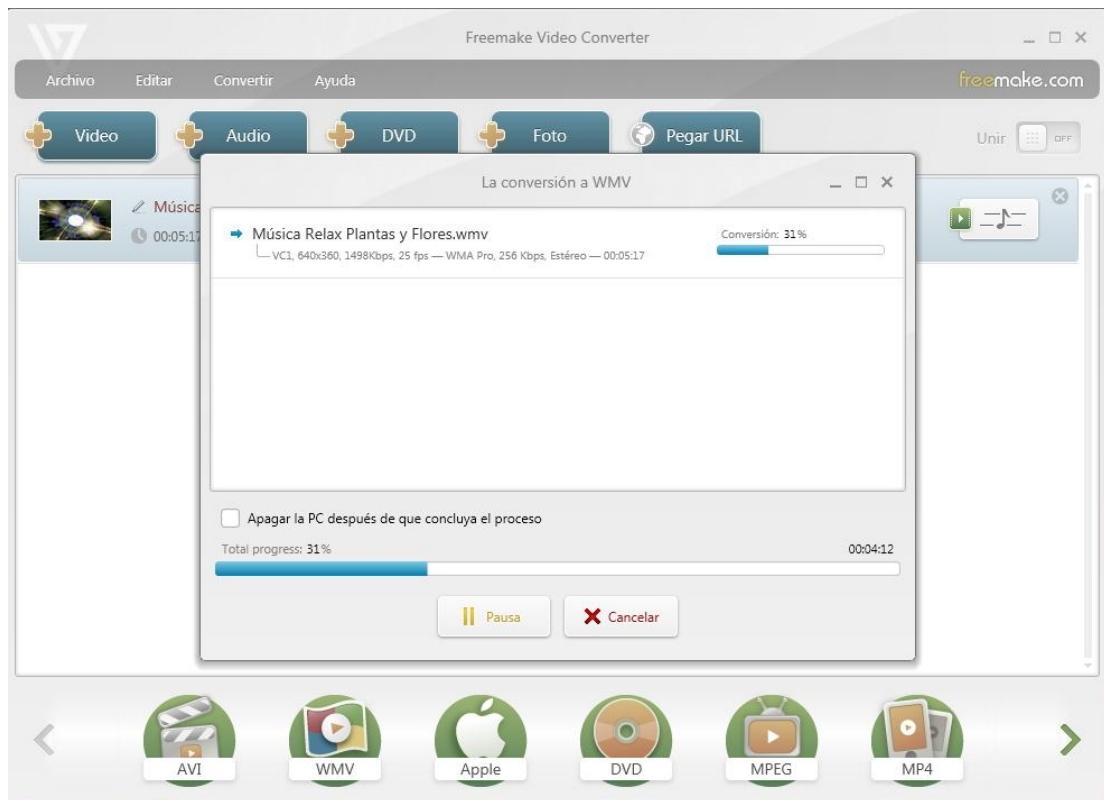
Freemake Video Converter

Archivo Editar Convertir Ayuda

freemake.com

Video Audio DVD Foto Pegar URL

Unir OFF

Música

00:05:17

La conversión a WMV

Música Relax Plantas y Flores.wmv

VC1, 640x360, 1498Kbps, 25 fps — WMA Pro, 256 Kbps, Estéreo — 00:05:17

Conversión: 31%

Apagar la PC después de que concluya el proceso

Total progress: 31%

00:04:12

Pausa

Cancelar

AVI WMV Apple DVD MPEG MP4